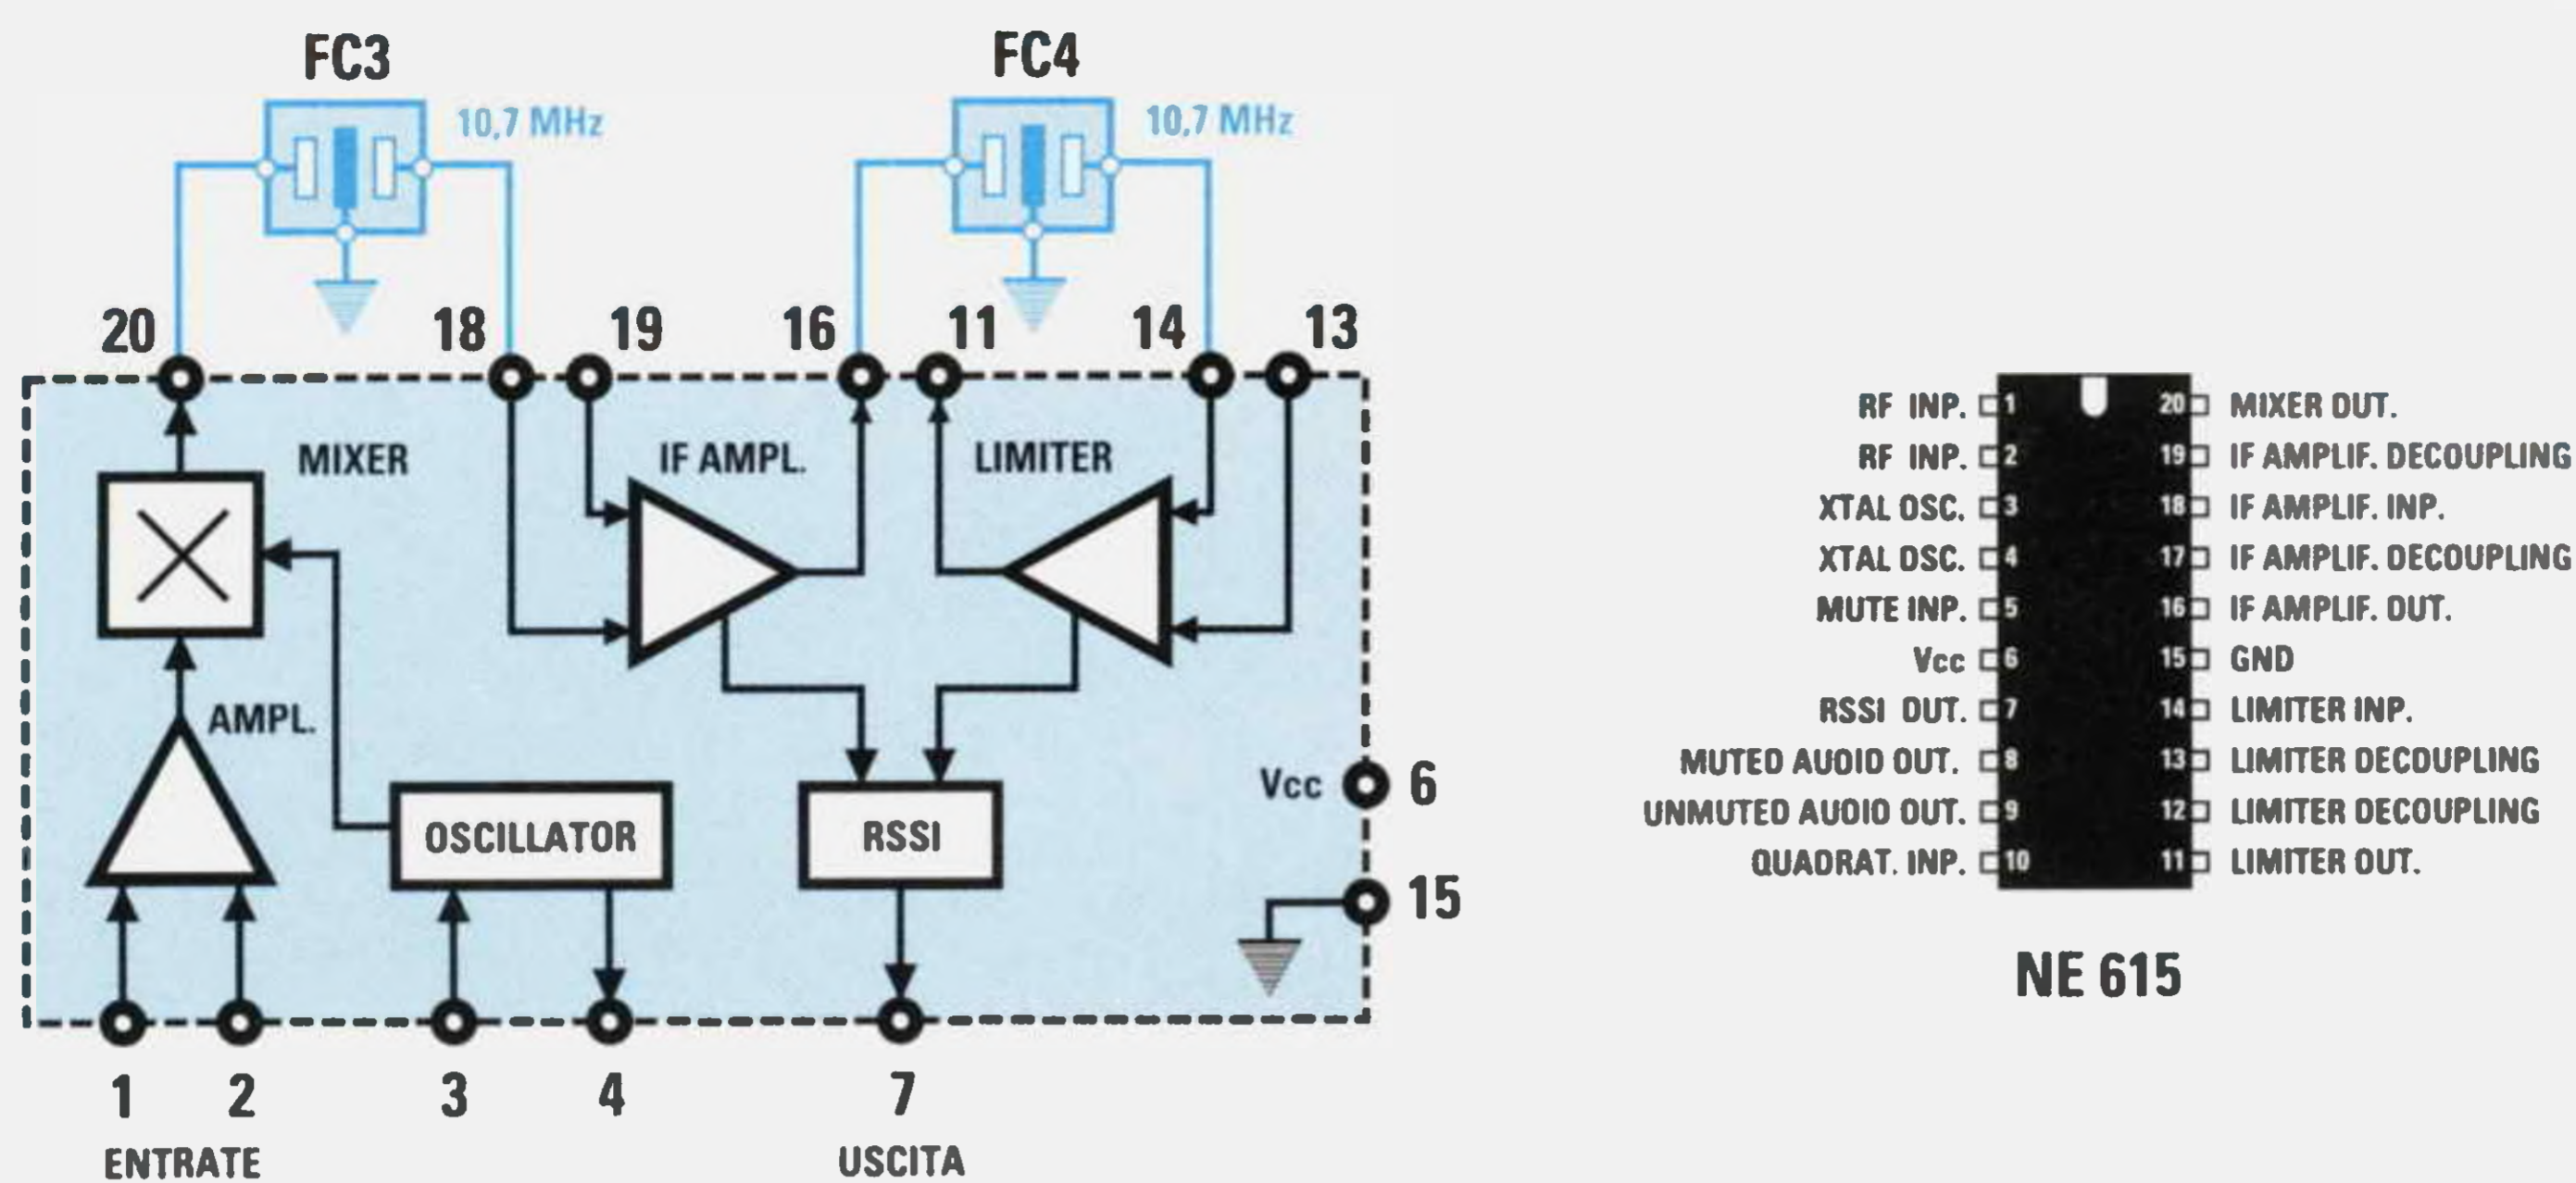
FC3
10,7 MHz
FC4
10,7 MHz
20 18 19 16 11 14 13
MIXER
IF AMPL.
LIMITER
AMPL.
OSCILLATOR
RSSI
Vcc 6
15
1 2 3 4 7
ENTRATE
USCITA

RF INP. 1
RF INP. 2
XTAL OSC. 3
XTAL OSC. 4
MUTE INP. 5
Vcc 6
RSSI OUT. 7
MUTED AUOIO OUT. 8
UNMUTED AUOIO OUT. 9
QUADRAT. INP. 10
20 MIXER OUT.
19 IF AMPLIF. DECOUPLING
18 IF AMPLIF. INP.
17 IF AMPLIF. DECOUPLING
16 IF AMPLIF. OUT.
15 GND
14 LIMITER INP.
13 LIMITER DECOUPLING
12 LIMITER DECOUPLING
11 LIMITER OUT.

NE 615